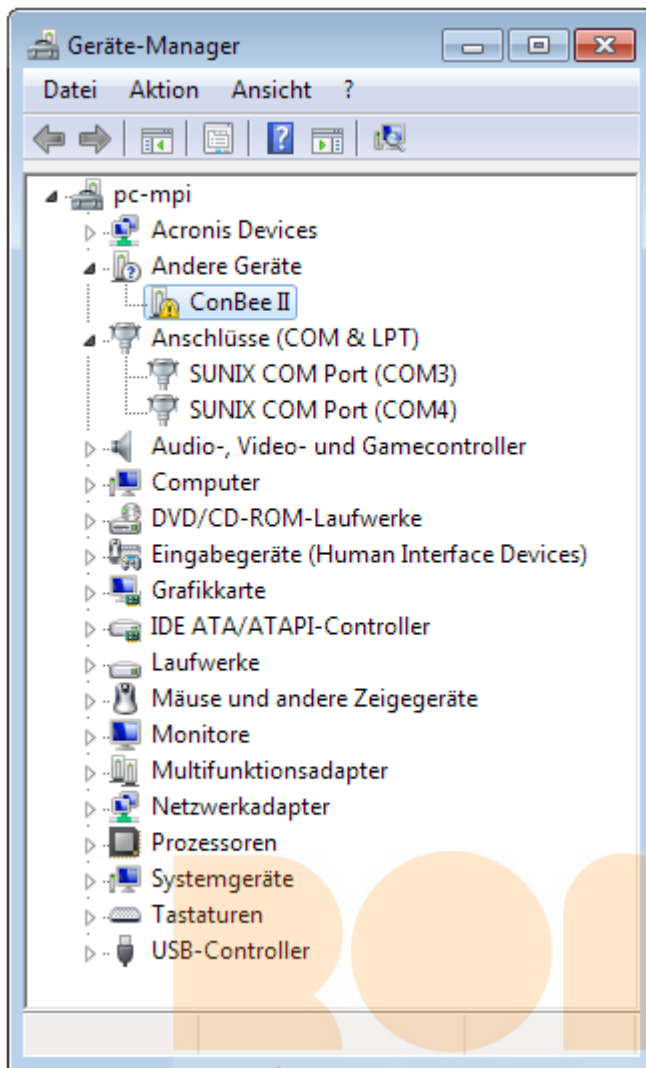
Geräte-Manager

Datei Aktion Ansicht ?

pc-mpi
Acronis Devices
Andere Geräte
ConBee II
Anschlüsse (COM & LPT)
SUNIX COM Port (COM3)
SUNIX COM Port (COM4)
Audio-, Video- und Gamecontroller
Computer
DVD/CD-ROM-Laufwerke
Eingabegeräte (Human Interface Devices)
Grafikkarte
IDE ATA/ATAPI-Controller
Laufwerke
Mäuse und andere Zeigegeräte
Monitore
Multifunktionsadapter
Netzwerkadapter
Prozessoren
Systemgeräte
Tastaturen
USB-Controller